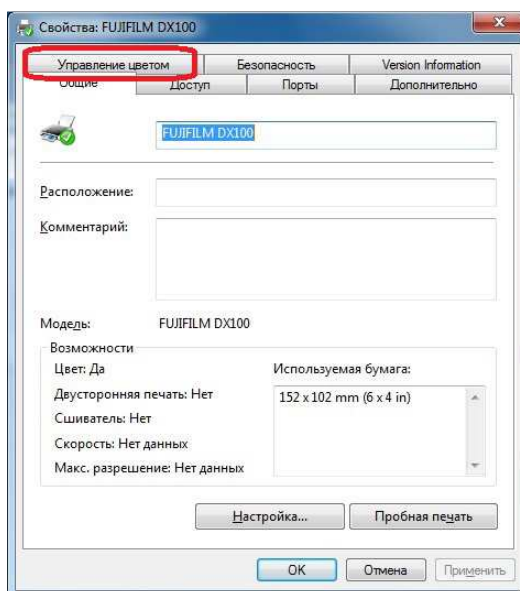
Свойства: FUJIFILM DX100

Управление цветом
Безопасность
Version Information
Общие
Доступ
Порты
Дополнительно

FUJIFILM DX100

Расположение:

Комментарий:

Модель: FUJIFILM DX100

Возможности
Цвет: Да
Двусторонняя печать: Нет
Сшиватель: Нет
Скорость: Нет данных
Макс. разрешение: Нет данных

Используемая бумага:
152 x 102 mm (6 x 4 in)

Настройка...
Пробная печать

OK
Отмена
Применить